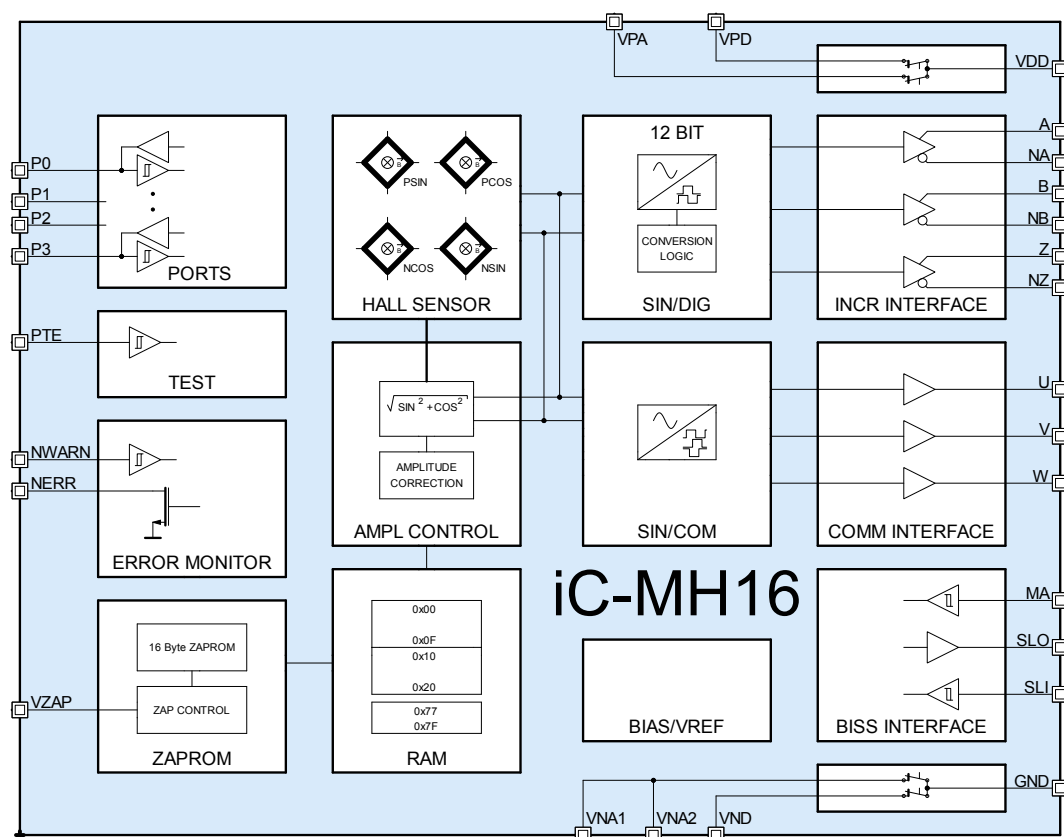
VPA
VPD
VDD
P0
P1
P2
P3
PORTS
PSIN
PCOS
NCOS
NSIN
HALL SENSOR
12 BIT
CONVERSION LOGIC
SIN/DIG
A
NA
B
NB
Z
NZ
INCR INTERFACE
PTE
TEST
$\sqrt{SIN^2+COS^2}$
AMPLITUDE CORRECTION
AMPL CONTROL
SIN/COM
U
V
W
COMM INTERFACE
NWARN
NERR
ERROR MONITOR
iC-MH16
16 Byte ZAPROM
ZAP CONTROL
VZAP
ZAPROM
0x00
0x0F
0x10
0x20
0x77
0x7F
RAM
BIAS/VREF
MA
SLO
SLI
BISS INTERFACE
GND
VNA1
VNA2
VND